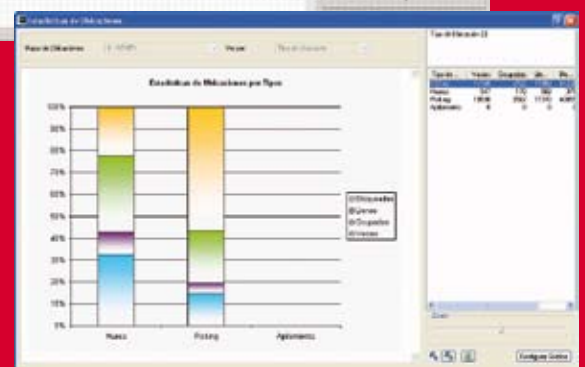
Estadísticas de Ubicaciones

Mapa de Ubicaciones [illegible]

Ver por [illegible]

Estadísticas de Ubicaciones por Tipos

100%
90%
80%
70%
60%
50%
40%
30%
20%
10%
0%

Huecos
Picking
Apilamiento

Bloqueados
Llenos
Ocupados
Vacíos

Tipo de Ubicación: 33

| Tipo de... | Vacíos | Ocupados | Lle... | Blo... |
|---|---|---|---|---|
| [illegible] | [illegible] | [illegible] | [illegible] | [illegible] |
| Huecos | 347 | 170 | 380 | 375 |
| Picking | 13696 | 3562 | 11740 | 4061 |
| Apilamiento | 0 | 0 | 0 | 0 |

Zoom

Configurar Gráfico